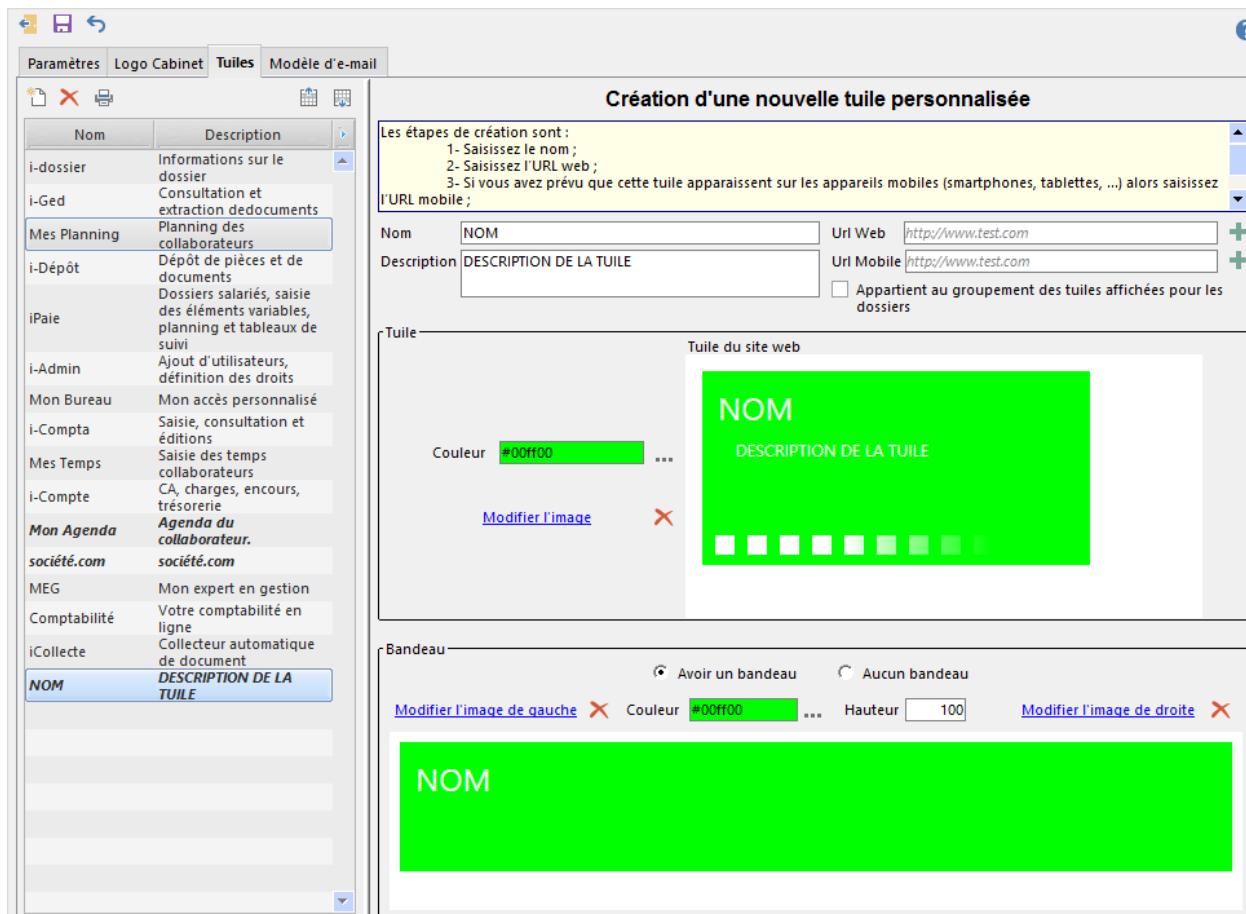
Paramètres | Logo Cabinet | Tuiles | Modèle d'e-mail

| Nom | Description |
|---|---|
| i-dossier | Informations sur le dossier |
| i-Ged | Consultation et extraction dedocuments |
| Mes Planning | Planning des collaborateurs |
| i-Dépôt | Dépôt de pièces et de documents |
| iPaie | Dossiers salariés, saisie des éléments variables, planning et tableaux de suivi |
| i-Admin | Ajout d'utilisateurs, définition des droits |
| Mon Bureau | Mon accès personnalisé |
| i-Compta | Saisie, consultation et éditions |
| Mes Temps | Saisie des temps collaborateurs |
| i-Compte | CA, charges, encours, trésorerie |
| Mon Agenda | Agenda du collaborateur. |
| société.com | société.com |
| MEG | Mon expert en gestion |
| Comptabilité | Votre comptabilité en ligne |
| iCollecte | Collecteur automatique de document |
| NOM | DESCRIPTION DE LA TUILE |

Création d'une nouvelle tuile personnalisée

Les étapes de création sont :
1- Saisissez le nom ;
2- Saisissez l'URL web ;
3- Si vous avez prévu que cette tuile apparaissent sur les appareils mobiles (smartphones, tablettes, ...) alors saisissez l'URL mobile ;

Nom NOM
Description DESCRIPTION DE LA TUILE
Url Web http://www.test.com
Url Mobile http://www.test.com
Appartient au groupement des tuiles affichées pour les dossiers

Tuile
Tuile du site web
Couleur #00ff00 ...
Modifier l'image
NOM
DESCRIPTION DE LA TUILE

Bandeau
Avoir un bandeau Aucun bandeau
Modifier l'image de gauche Couleur #00ff00 ... Hauteur 100 Modifier l'image de droite
NOM